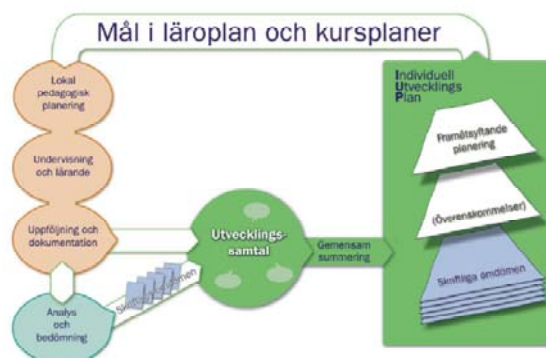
Mål i läroplan och kursplaner

Lokal pedagogisk planering

Undervisning och lärande

Uppföljning och dokumentation

Analys och bedömning

Skriftliga omdömen

Utvecklingssamtal

Gemensam summering

Individuell Utvecklings Plan

Framåtsyftande planering

(Överenskommelser)

Skriftliga omdömen